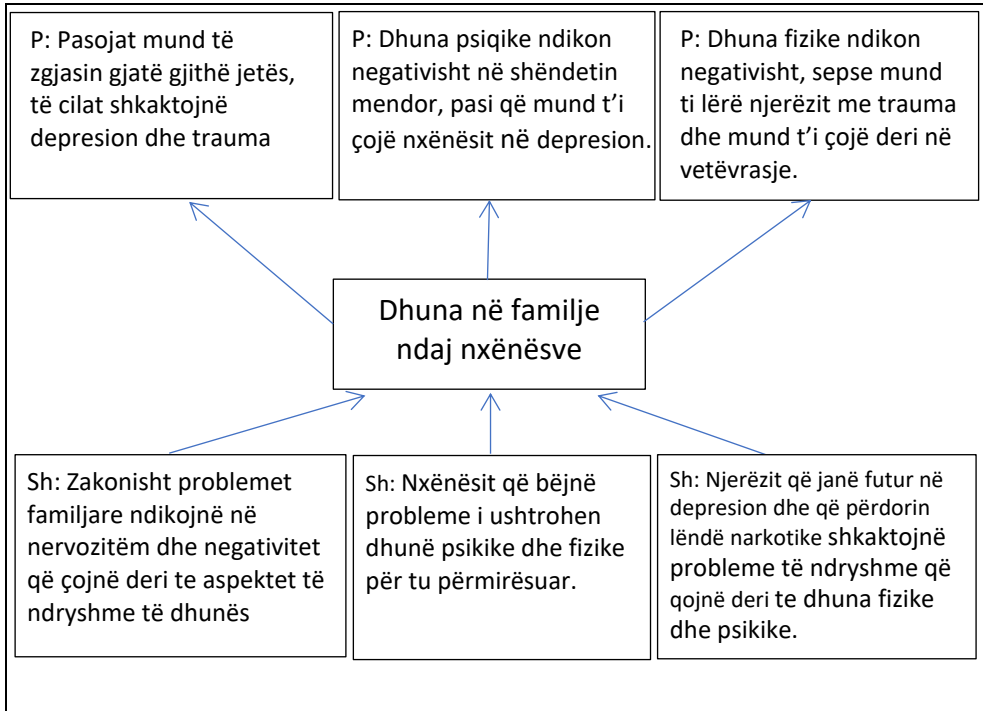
P: Pasojat mund të zgjasin gjatë gjithë jetës, të cilat shkaktojnë depresion dhe trauma

P: Dhuna psiqike ndikon negativisht në shëndetin mendor, pasi që mund t'i çojë nxënësit në depresion.

P: Dhuna fizike ndikon negativisht, sepse mund ti lërë njerëzit me trauma dhe mund t'i çojë deri në vetëvrasje.

Dhuna në familje ndaj nxënësve

Sh: Zakonisht problemet familjare ndikojnë në nervozitëm dhe negativitet që çojnë deri te aspektet të ndryshme të dhunës

Sh: Nxënësit që bëjnë probleme i ushtrohen dhunë psikike dhe fizike për tu përmirësuar.

Sh: Njerëzit që janë futur në depresion dhe që përdorin lëndë narkotike shkaktojnë probleme të ndryshme që qojnë deri te dhuna fizike dhe psikike.